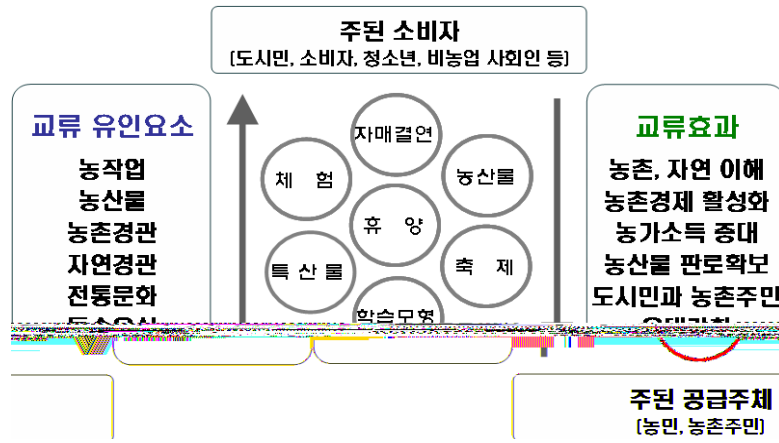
주된 소비자
[도시민, 소비자, 청소년, 비농업 사회인 등]

교류 유인요소
농작업
농산물
농촌경관
자연경관
전통문화
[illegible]

자매결연
체 험
농산물
휴 양
특 산 물
축 제
학습모형

교류효과
농촌, 자연 이해
농촌경제 활성화
농가소득 증대
농산물 판로확보
도시민과 농촌주민
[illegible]

주된 공급주체
[농민, 농촌주민]